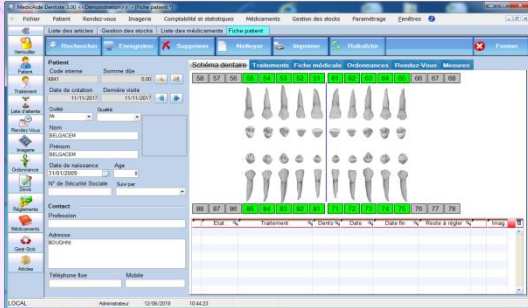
MedicAide Dentiste 3.00 <<Demonstration>> - [Fiche patient]

Fichier Patient Rendez-vous Imagerie Comptabilité et statistiques Médicaments Gestion des stocks Paramétrage Fenêtres

Liste des articles Gestion des stocks Liste des médicaments Fiche patient

Verrouiller Rechercher Enregistrer Supprimer Nettoyer Imprimer Rafraîchir Fermer

Patient
Traitement
Liste d'attente
Rendez-Vous
Imagerie
Ordonnance
Séance
Règlements
Médicaments
Gest-Stck
Articles

Patient
Code interne
5841
Somme due
0,00
Date de création
11/11/2017
Dernière visite
11/11/2017
Civilité
Mr
Qualité
Nom
BELGACEM
Prénom
BELGACEM
Date de naissance
31/01/2009
Age
8
N° de Sécurité Sociale
Suivi par

Contact
Profession
Adresse
BOUGHNI
Téléphone fixe
Mobile

Schéma dentaire Traitements Fiche médicale Ordonnances Rendez-Vous Mesures

| 18 | 17 | 16 | 15 | 14 | 13 | 12 | 11 | 21 | 22 | 23 | 24 | 25 | 26 | 27 | 28 |
|---|---|---|---|---|---|---|---|---|---|---|---|---|---|---|---|
| 55 | 54 | 53 | 52 | 51 | 61 | 62 | 63 | 64 | 65 |

| 48 | 47 | 46 | 85 | 84 | 83 | 82 | 81 | 71 | 72 | 73 | 74 | 75 | 36 | 37 | 38 |
|---|---|---|---|---|---|---|---|---|---|---|---|---|---|---|---|

| Etat | Traitement | Dents | Date | Date fin | Reste à régler | Imag |
|---|---|---|---|---|---|---|

LOCAL Administrateur 12/06/2019 10:44:23